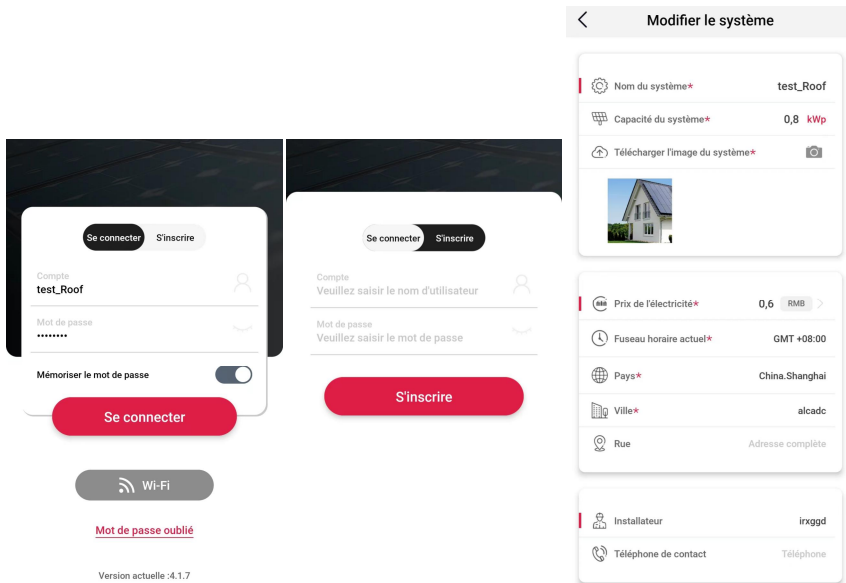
Se connecter S'inscrire

Compte
test_Roof

Mot de passe
••••••••

Mémoriser le mot de passe

Se connecter

Wi-Fi

Mot de passe oublié

Version actuelle :4.1.7

Se connecter S'inscrire

Compte
Veuillez saisir le nom d'utilisateur

Mot de passe
Veuillez saisir le mot de passe

S'inscrire

Modifier le système

Nom du système* test_Roof

Capacité du système* 0,8 kWp

Télécharger l'image du système*

Prix de l'électricité* 0,6 RMB

Fuseau horaire actuel* GMT +08:00

Pays* China.Shanghai

Ville* alcadc

Rue Adresse complète

Installateur irxggd

Téléphone de contact Téléphone